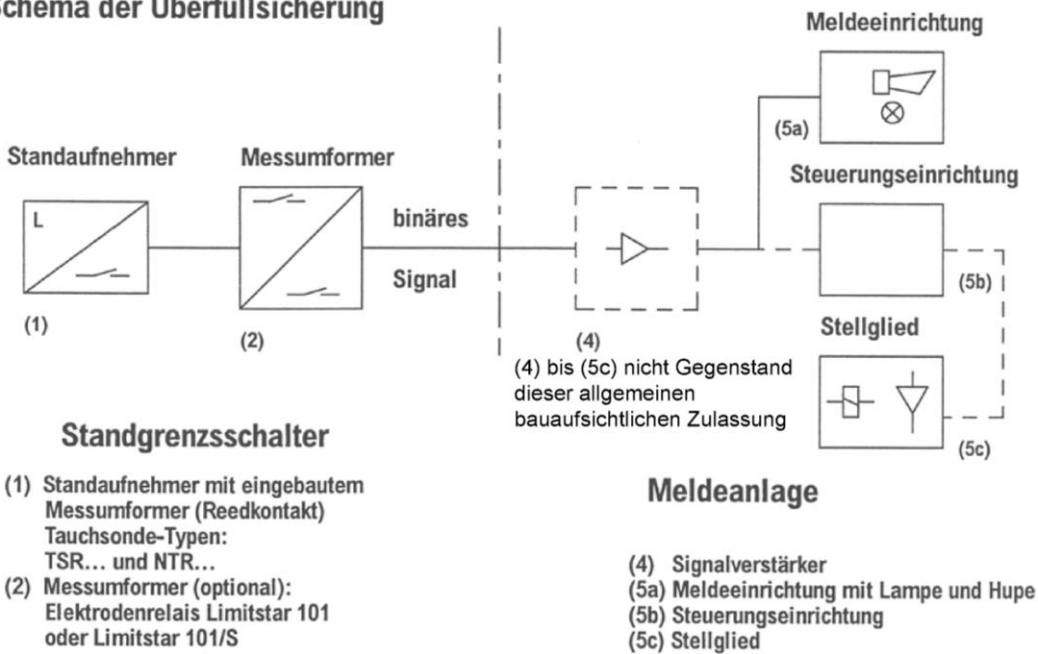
Schema der Überfüllsicherung

Meldeeinrichtung

(5a)

Standaufnehmer

Messumformer

Steuerungseinrichtung

L

binäres

Signal

(5b)

(1)

(2)

(4)

Stellglied

(4) bis (5c) nicht Gegenstand dieser allgemeinen bauaufsichtlichen Zulassung

(5c)

Standgrenzsschalter

(1) Standaufnehmer mit eingebautem Messumformer (Reedkontakt) Tauchsonde-Typen: TSR… und NTR…
(2) Messumformer (optional): Elektrodenrelais Limitstar 101 oder Limitstar 101/S

Meldeanlage

(4) Signalverstärker
(5a) Meldeeinrichtung mit Lampe und Hupe
(5b) Steuerungseinrichtung
(5c) Stellglied